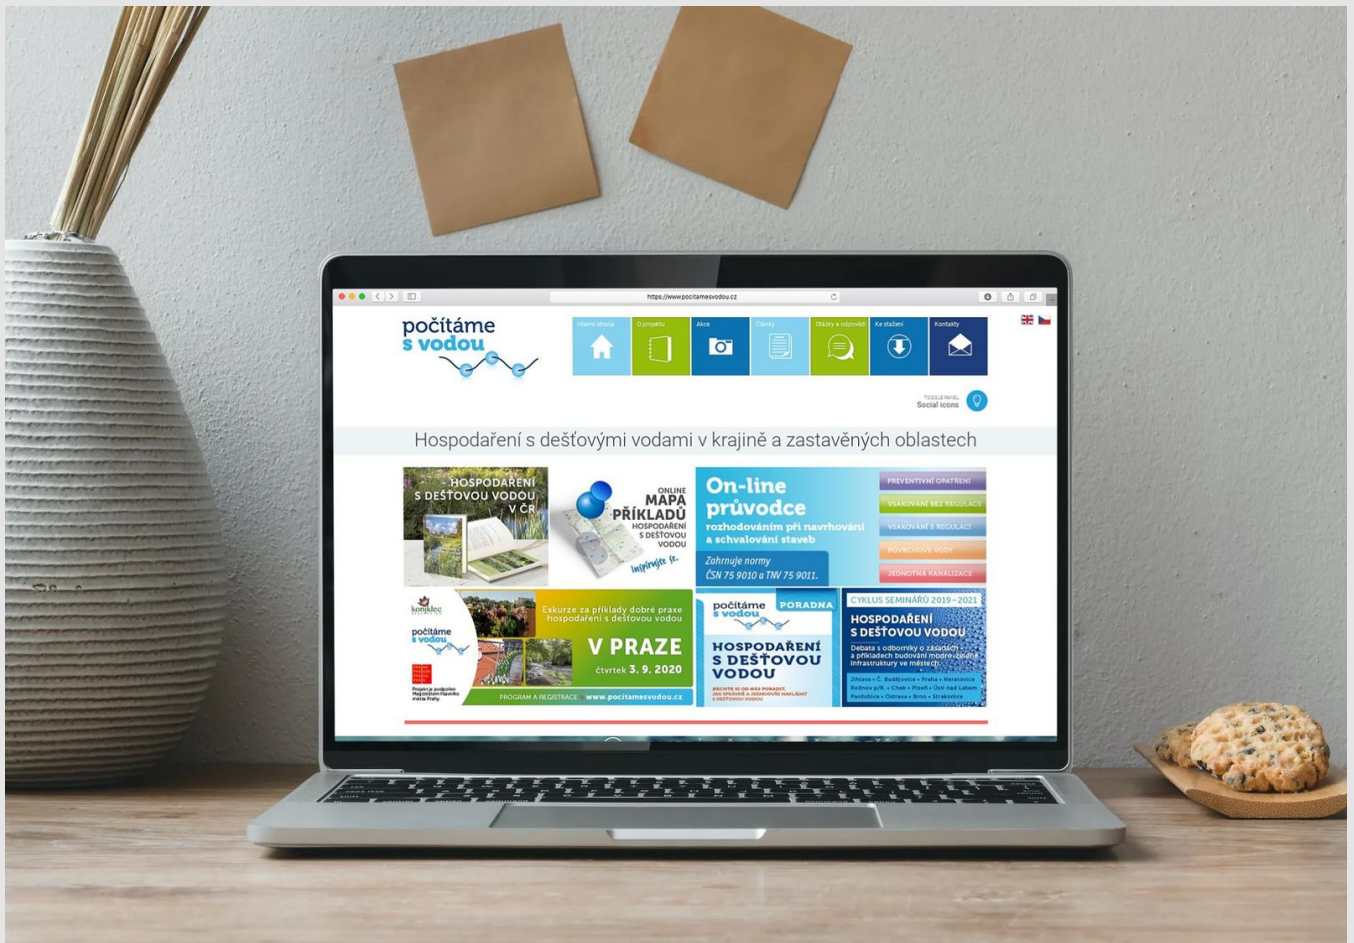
https://www.pocitamesvodou.cz

počítáme s vodou

Hlavní strana
O projektu
Akce
Články
Otázky a odpovědi
Ke stažení
Kontakty

TOGGLE PANEL
Social icons

Hospodaření s dešťovými vodami v krajině a zastavěných oblastech

HOSPODAŘENÍ S DEŠŤOVOU VODOU V ČR

ONLINE MAPA PŘÍKLADŮ HOSPODAŘENÍ S DEŠŤOVOU VODOU
Inspirujte se.

On-line průvodce
rozhodováním při navrhování a schvalování staveb
Zahrnuje normy ČSN 75 9010 a TNV 75 9011.

PREVENTIVNÍ OPATŘENÍ
VSAKOVÁNÍ BEZ REGULACE
VSAKOVÁNÍ S REGULACÍ
POVRCHOVÉ VODY
JEDNOTNÁ KANALIZACE

konjklec
počítáme s vodou
Projekt je podpořen Magistrátem hlavního města Prahy.
Exkurze za příklady dobré praxe hospodaření s dešťovou vodou
V PRAZE
čtvrtek 3. 9. 2020
PROGRAM A REGISTRACE www.pocitamesvodou.cz

počítáme s vodou
PORADNA
HOSPODAŘENÍ S DEŠŤOVOU VODOU
NECHTE SI OD NÁS PORADIT, JAK SPRÁVNĚ A ÚSPORNĚ NAKLÁDAT S DEŠŤOVOU VODOU

CYKLUS SEMINÁŘŮ 2019–2021
HOSPODAŘENÍ S DEŠŤOVOU VODOU
Debata s odborníky o zásadách a příkladech budování modro-zelené infrastruktury ve městech.
Jihlava • Č. Budějovice • Praha • Neratovice
Rožnov p/R. • Cheb • Plzeň • Ústí nad Labem
Pardubice • Ostrava • Brno • Strakonice